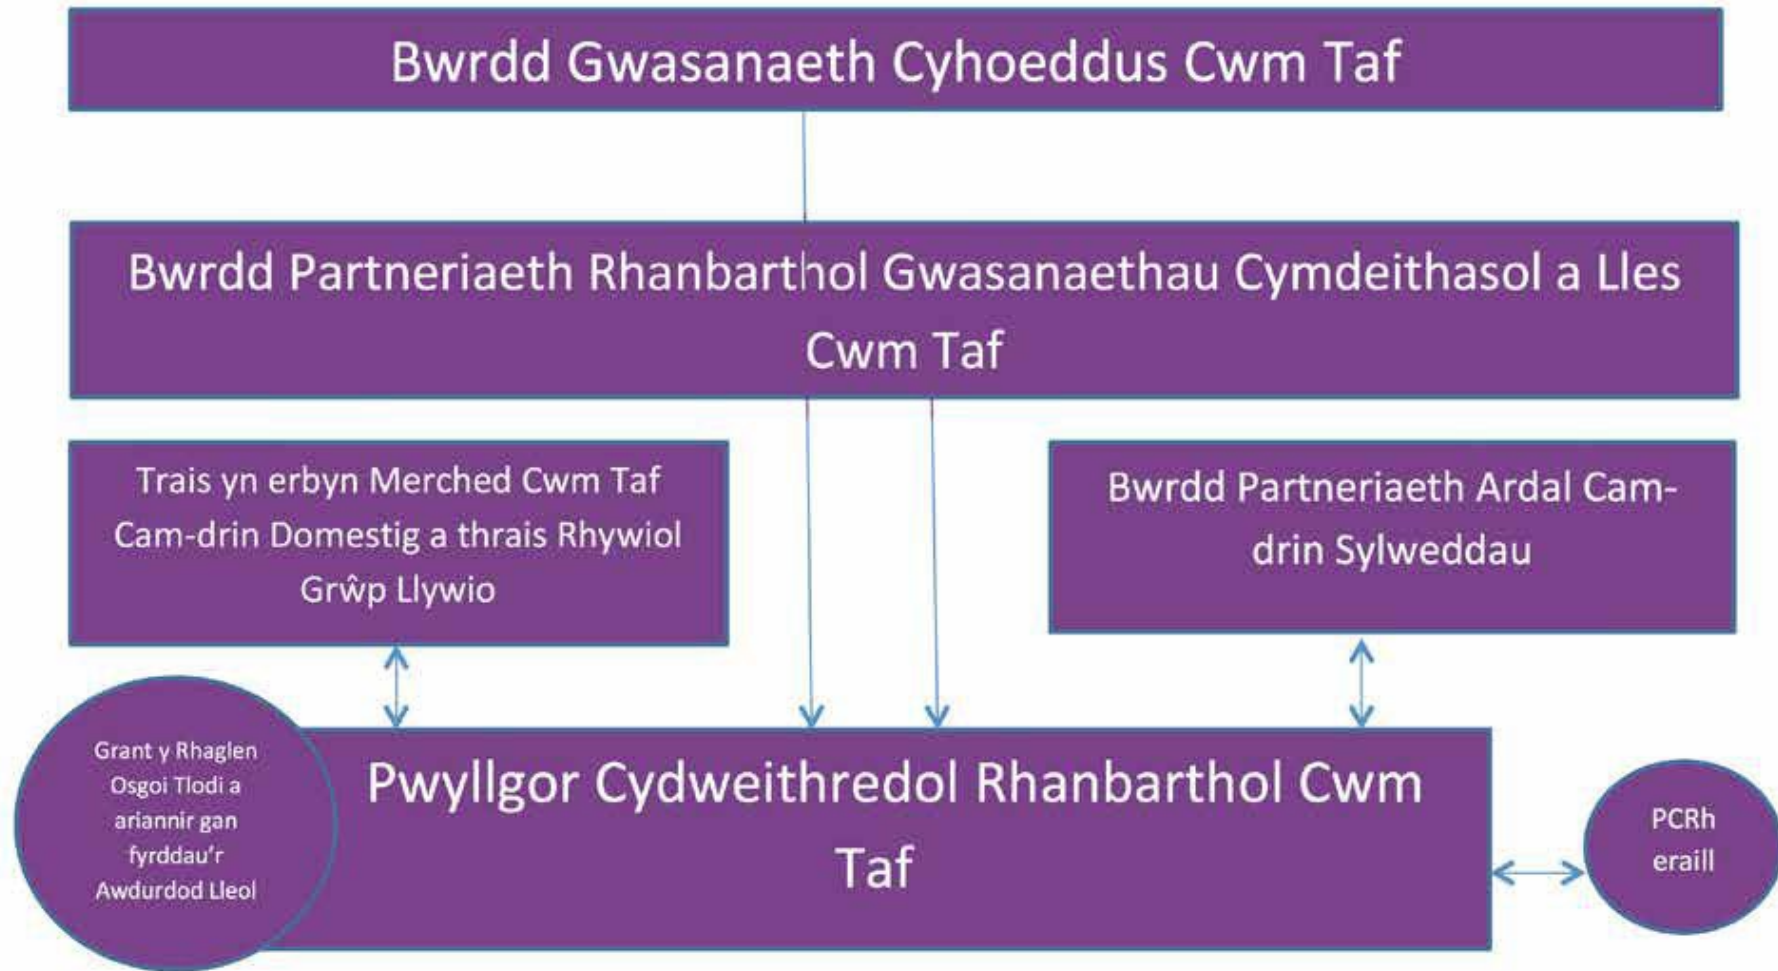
Bwrdd Gwasanaeth Cyhoeddus Cwm Taf

Bwrdd Partneriaeth Rhanbarthol Gwasanaethau Cymdeithasol a Lles Cwm Taf

Trais yn erbyn Merched Cwm Taf Cam-drin Domestig a thrais Rhywiol Grŵp Llywio

Bwrdd Partneriaeth Ardal Cam-drin Sylweddau

Grant y Rhaglen Osgoi Tlodi a ariannir gan fyrddau'r Awdurdod Lleol

Pwyllgor Cydweithredol Rhanbarthol Cwm Taf

PCRh eraill